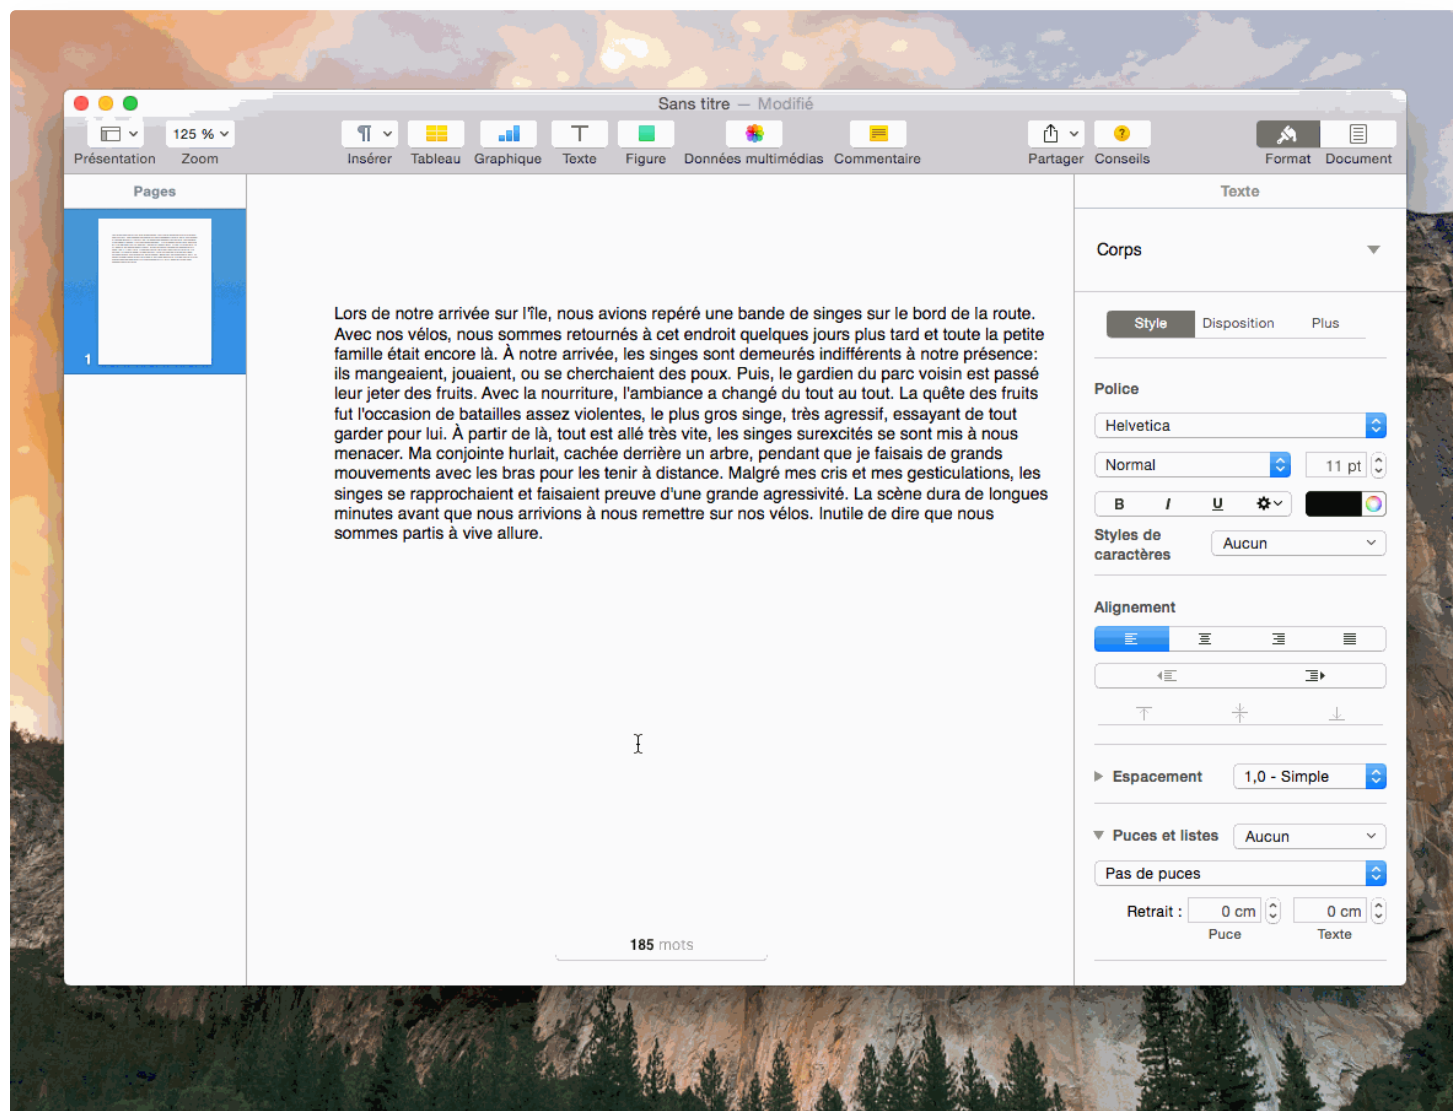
Sans titre — Modifié

Présentation
125 %
Zoom
Insérer
Tableau
Graphique
Texte
Figure
Données multimédias
Commentaire
Partager
Conseils
Format
Document

Pages

1

Lors de notre arrivée sur l'île, nous avions repéré une bande de singes sur le bord de la route. Avec nos vélos, nous sommes retournés à cet endroit quelques jours plus tard et toute la petite famille était encore là. À notre arrivée, les singes sont demeurés indifférents à notre présence: ils mangeaient, jouaient, ou se cherchaient des poux. Puis, le gardien du parc voisin est passé leur jeter des fruits. Avec la nourriture, l'ambiance a changé du tout au tout. La quête des fruits fut l'occasion de batailles assez violentes, le plus gros singe, très agressif, essayant de tout garder pour lui. À partir de là, tout est allé très vite, les singes surexcités se sont mis à nous menacer. Ma conjointe hurlait, cachée derrière un arbre, pendant que je faisais de grands mouvements avec les bras pour les tenir à distance. Malgré mes cris et mes gesticulations, les singes se rapprochaient et faisaient preuve d'une grande agressivité. La scène dura de longues minutes avant que nous arrivions à nous remettre sur nos vélos. Inutile de dire que nous sommes partis à vive allure.

185 mots

Texte

Corps

Style
Disposition
Plus

Police
Helvetica
Normal
11 pt
B
I
U
Styles de caractères
Aucun

Alignement

Espacement
1,0 - Simple

Puces et listes
Aucun
Pas de puces
Retrait :
0 cm
0 cm
Puce
Texte